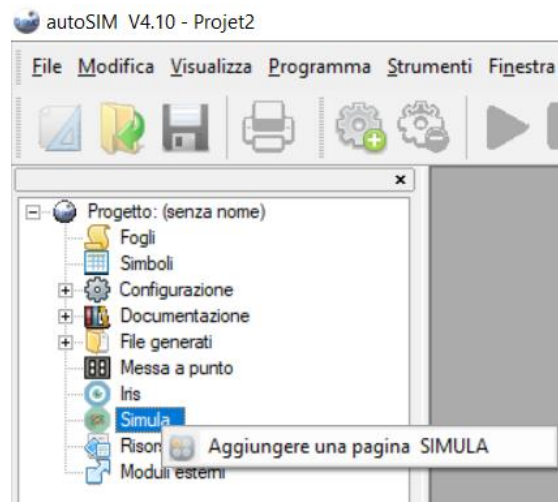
autoSIM V4.10 - Projet2

File Modifica Visualizza Programma Strumenti Finestra

x

Progetto: (senza nome)
Fogli
Simboli
Configurazione
Documentazione
File generati
Messa a punto
Iris
Simula
Rison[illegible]
Moduli esterni

Aggiungere una pagina SIMULA